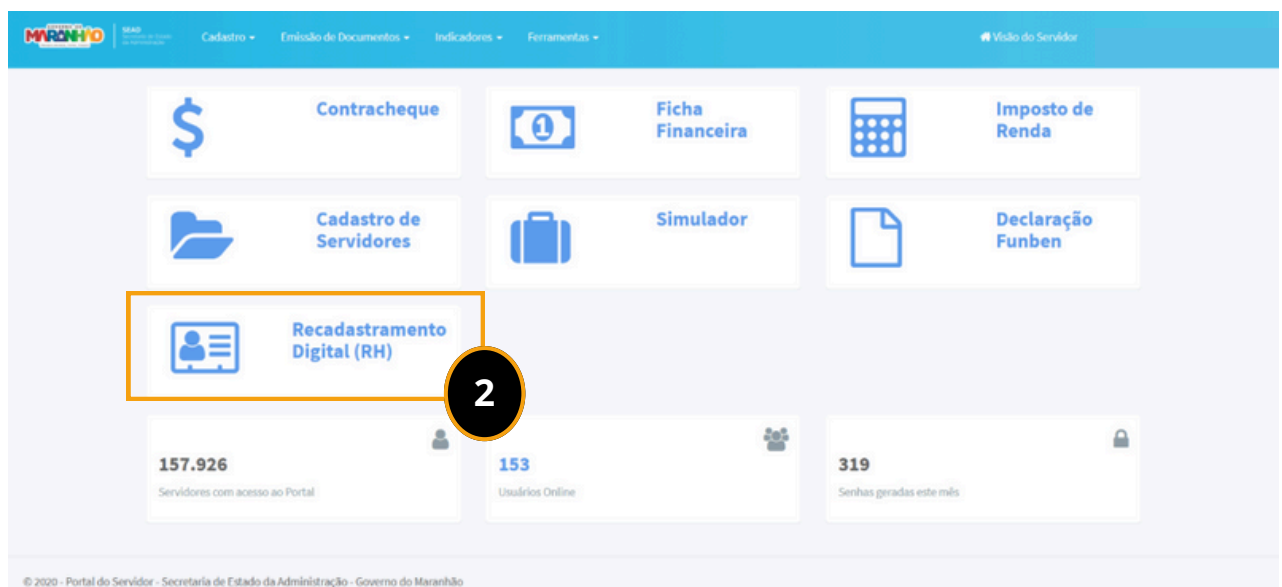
MARANHÃO SEAD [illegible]

Cadastro ▾ Emissão de Documentos ▾ Indicadores ▾ Ferramentas ▾

Visão do Servidor

Contracheque

Ficha Financeira

Imposto de Renda

Cadastro de Servidores

Simulador

Declaração Funben

Recadastramento Digital (RH)

2

157.926
Servidores com acesso ao Portal

153
Usuários Online

319
Senhas geradas este mês

© 2020 - Portal do Servidor - Secretaria de Estado da Administração - Governo do Maranhão